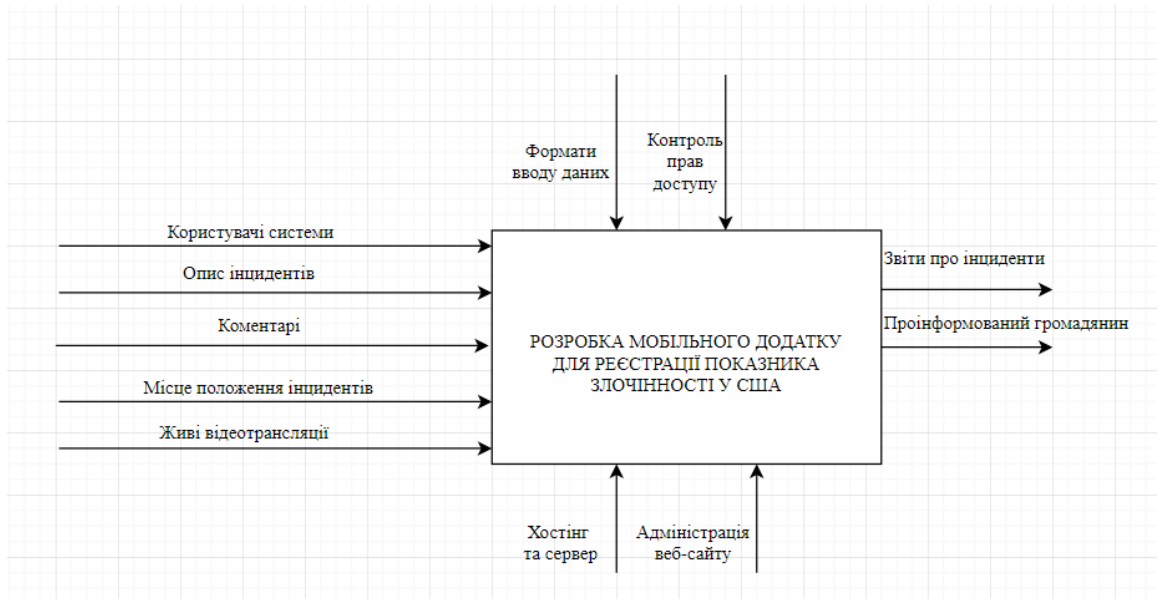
Формати вводу даних

Контроль прав доступу

Користувачі системи

Опис інцидентів

Коментарі

Місце положення інцидентів

Живі відеотрансляції

РОЗРОБКА МОБІЛЬНОГО ДОДАТКУ ДЛЯ РЕЄСТРАЦІЇ ПОКАЗНИКА ЗЛОЧІННОСТІ У США

Звіти про інциденти

Проінформований громадянин

Хостінг та сервер

Адміністрація веб-сайту